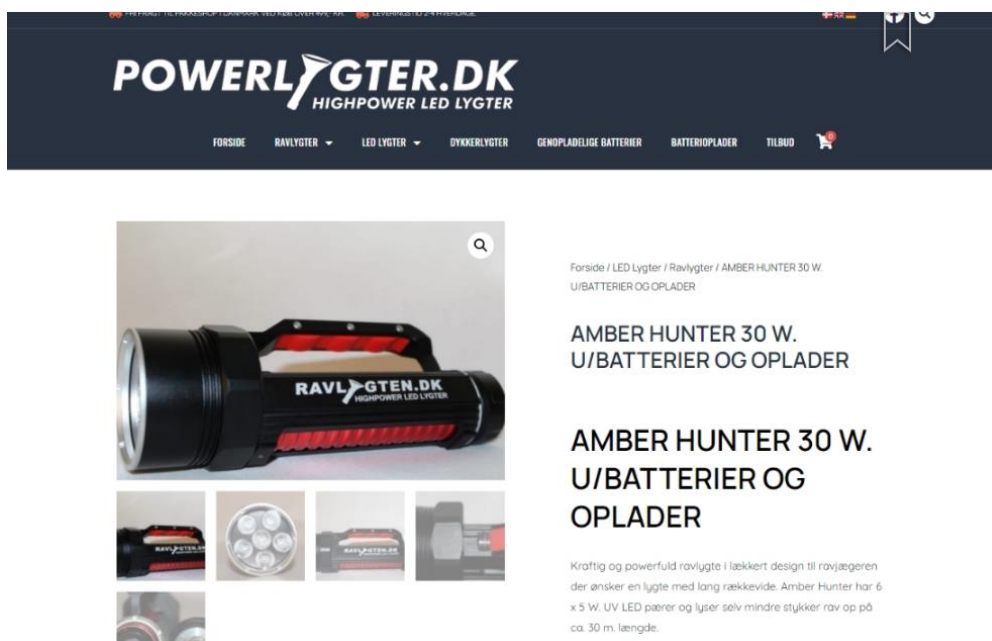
FRI FRAGT TIL PAKKESHOP I DANMARK VED KØB OVER 499,- KR. LEVERINGSTID 2-4 HVERDAGE

POWERLYGTER.DK
HIGHPOWER LED LYGTER

FORSIDE RAVLYGTER LED LYGTER DYKKERLYGTER GENOPLADELIGE BATTERIER BATTERIOPLADER TILBUD 0

RAVLYGTEN.DK
HIGHPOWER LED LYGTER

Forside / LED Lygter / Ravlygter / AMBER HUNTER 30 W. U/BATTERIER OG OPLADER

AMBER HUNTER 30 W. U/BATTERIER OG OPLADER

AMBER HUNTER 30 W. U/BATTERIER OG OPLADER

Kraftig og powerfuld ravlygte i lækkert design til ravjægeren der ønsker en lygte med lang rækkevide. Amber Hunter har 6 x 5 W. UV LED pærer og lyser selv mindre stykker rav op på ca. 30 m. længde.